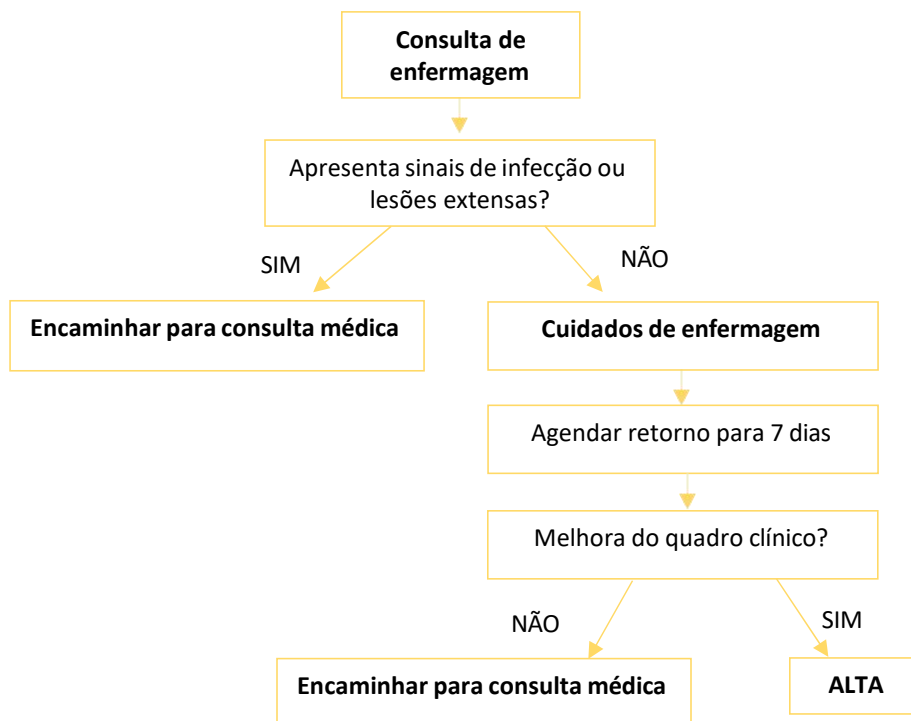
Consulta de enfermagem

Apresenta sinais de infecção ou lesões extensas?

SIM

NÃO

Encaminhar para consulta médica

Cuidados de enfermagem

Agendar retorno para 7 dias

Melhora do quadro clínico?

NÃO

SIM

Encaminhar para consulta médica

ALTA